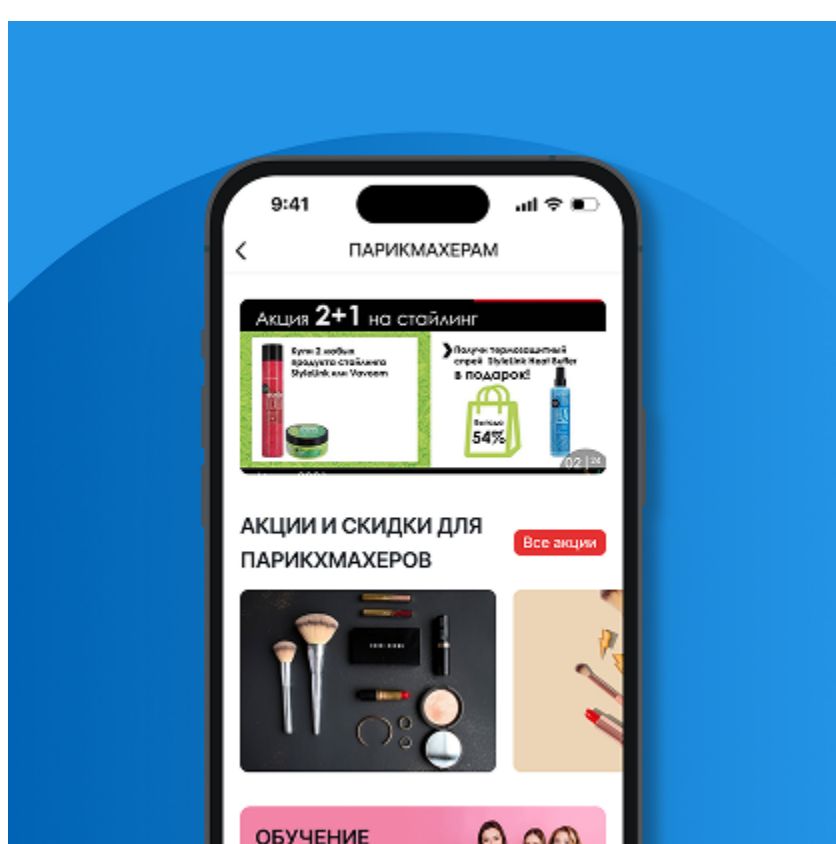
9:41

ПАРИКМАХЕРАМ

Акция 2+1 на стайлинг

Купи 2 любых продукта стайлинга StyleLink или Vavoom

Получи термозащитный спрей StyleLink Heat Buffer в подарок!

Выгода 54%

02 | 24

АКЦИИ И СКИДКИ ДЛЯ ПАРИКХМАХЕРОВ

Все акции

ОБУЧЕНИЕ